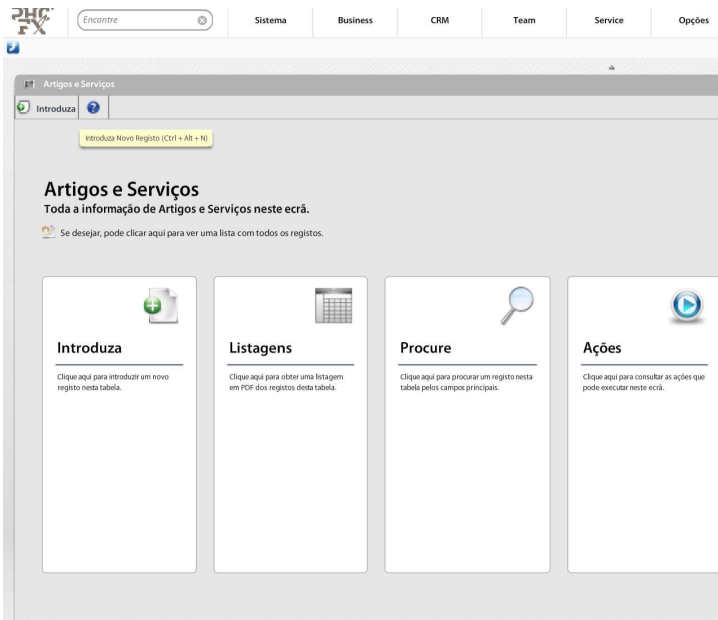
PHC FX

Encontre

Sistema | Business | CRM | Team | Service | Opções

Artigos e Serviços

Introduza

Introduza Novo Registo (Ctrl + Alt + N)

Artigos e Serviços

Toda a informação de Artigos e Serviços neste ecrã.

Se desejar, pode clicar aqui para ver uma lista com todos os registos.

Introduza

Clique aqui para introduzir um novo registo nesta tabela.

Listagens

Clique aqui para obter uma listagem em PDF dos registos desta tabela.

Procure

Clique aqui para procurar um registo nesta tabela pelos campos principais.

Ações

Clique aqui para consultar as ações que pode executar neste ecrã.